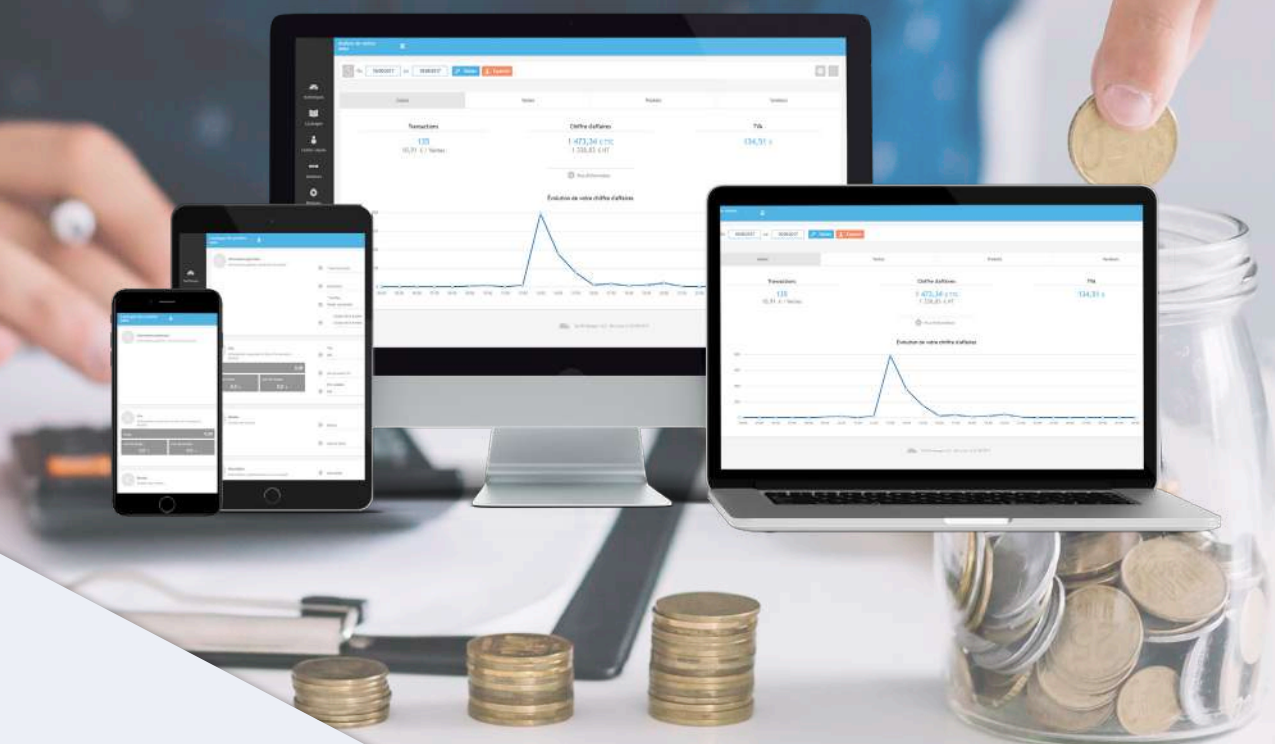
Transactions
135
10,91 € / Ventes

Chiffre d'affaires
1 473,34 € TTC
1 338,83 € HT

TVA
134,51 €

Évolution de votre chiffre d'affaires

Transactions
135
10,91 € / Ventes

Chiffre d'affaires
1 473,34 € TTC
1 338,83 € HT

TVA
134,51 €

Évolution de votre chiffre d'affaires